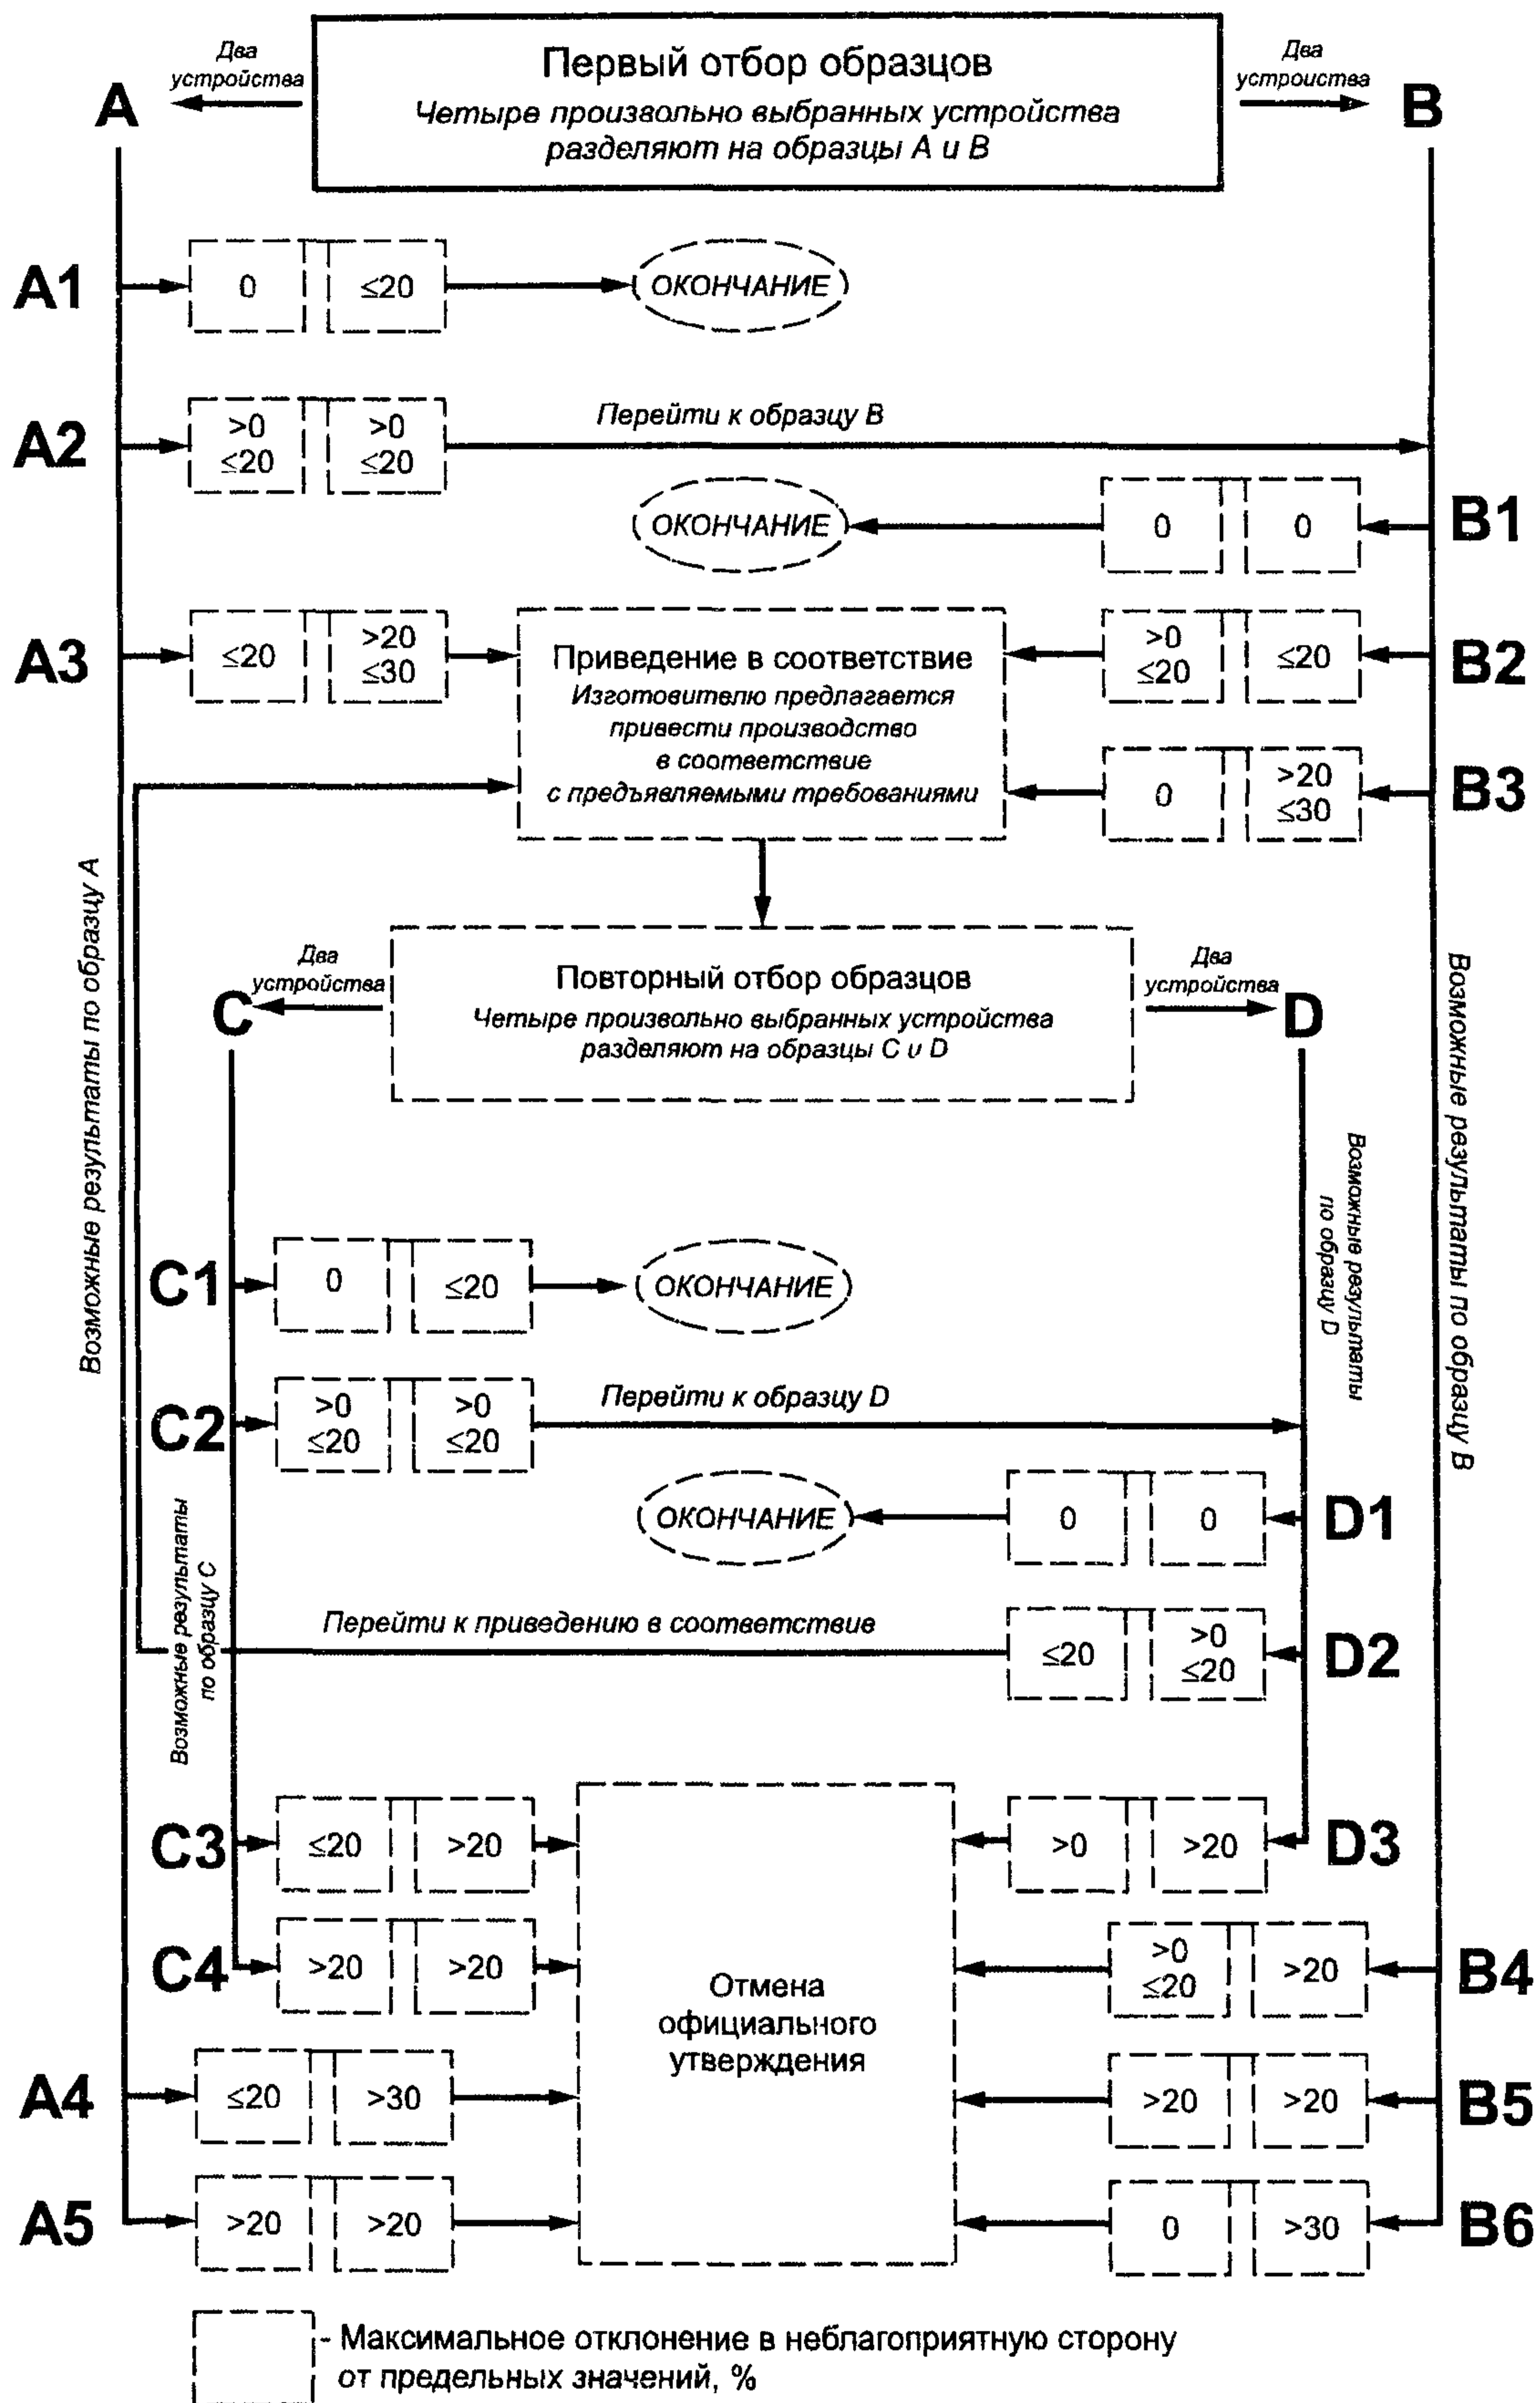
Первый отбор образцов
Четыре произвольно выбранных устройства разделяют на образцы A и B

Два устройства
A
Два устройства
B

A1
0 | ≤20
ОКОНЧАНИЕ

A2
>0 ≤20 | >0 ≤20
Перейти к образцу B

ОКОНЧАНИЕ
0 | 0
B1

A3
≤20 | >20 ≤30

Приведение в соответствие
Изготовителю предлагается привести производство в соответствие с предъявляемыми требованиями

>0 ≤20 | ≤20
B2

0 | >20 ≤30
B3

Возможные результаты по образцу A

Возможные результаты по образцу B

Повторный отбор образцов
Четыре произвольно выбранных устройства разделяют на образцы C и D

Два устройства
C
Два устройства
D

Возможные результаты по образцу D

C1
0 | ≤20
ОКОНЧАНИЕ

C2
>0 ≤20 | >0 ≤20
Перейти к образцу D

ОКОНЧАНИЕ
0 | 0
D1

Возможные результаты по образцу C

Перейти к приведению в соответствие
≤20 | >0 ≤20
D2

C3
≤20 | >20

>0 | >20
D3

C4
>20 | >20

Отмена официального утверждения

>0 ≤20 | >20
B4

A4
≤20 | >30

>20 | >20
B5

A5
>20 | >20

0 | >30
B6

- Максимальное отклонение в неблагоприятную сторону от предельных значений, %